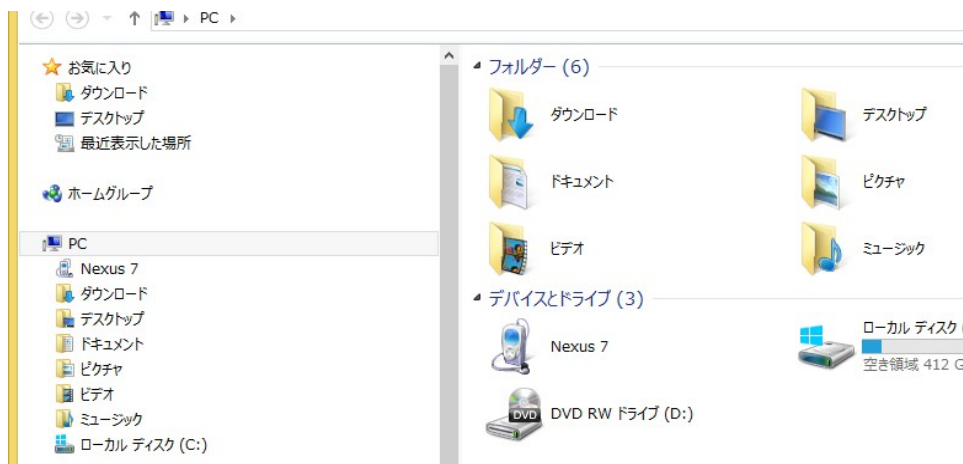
PC ▸

お気に入り
ダウンロード
デスクトップ
最近表示した場所

ホームグループ

PC
Nexus 7
ダウンロード
デスクトップ
ドキュメント
ピクチャ
ビデオ
ミュージック
ローカル ディスク (C:)

フォルダー (6)
ダウンロード
デスクトップ
ドキュメント
ピクチャ
ビデオ
ミュージック

デバイスとドライブ (3)
Nexus 7
ローカル ディスク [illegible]
空き領域 412 G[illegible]
DVD
DVD RW ドライブ (D:)